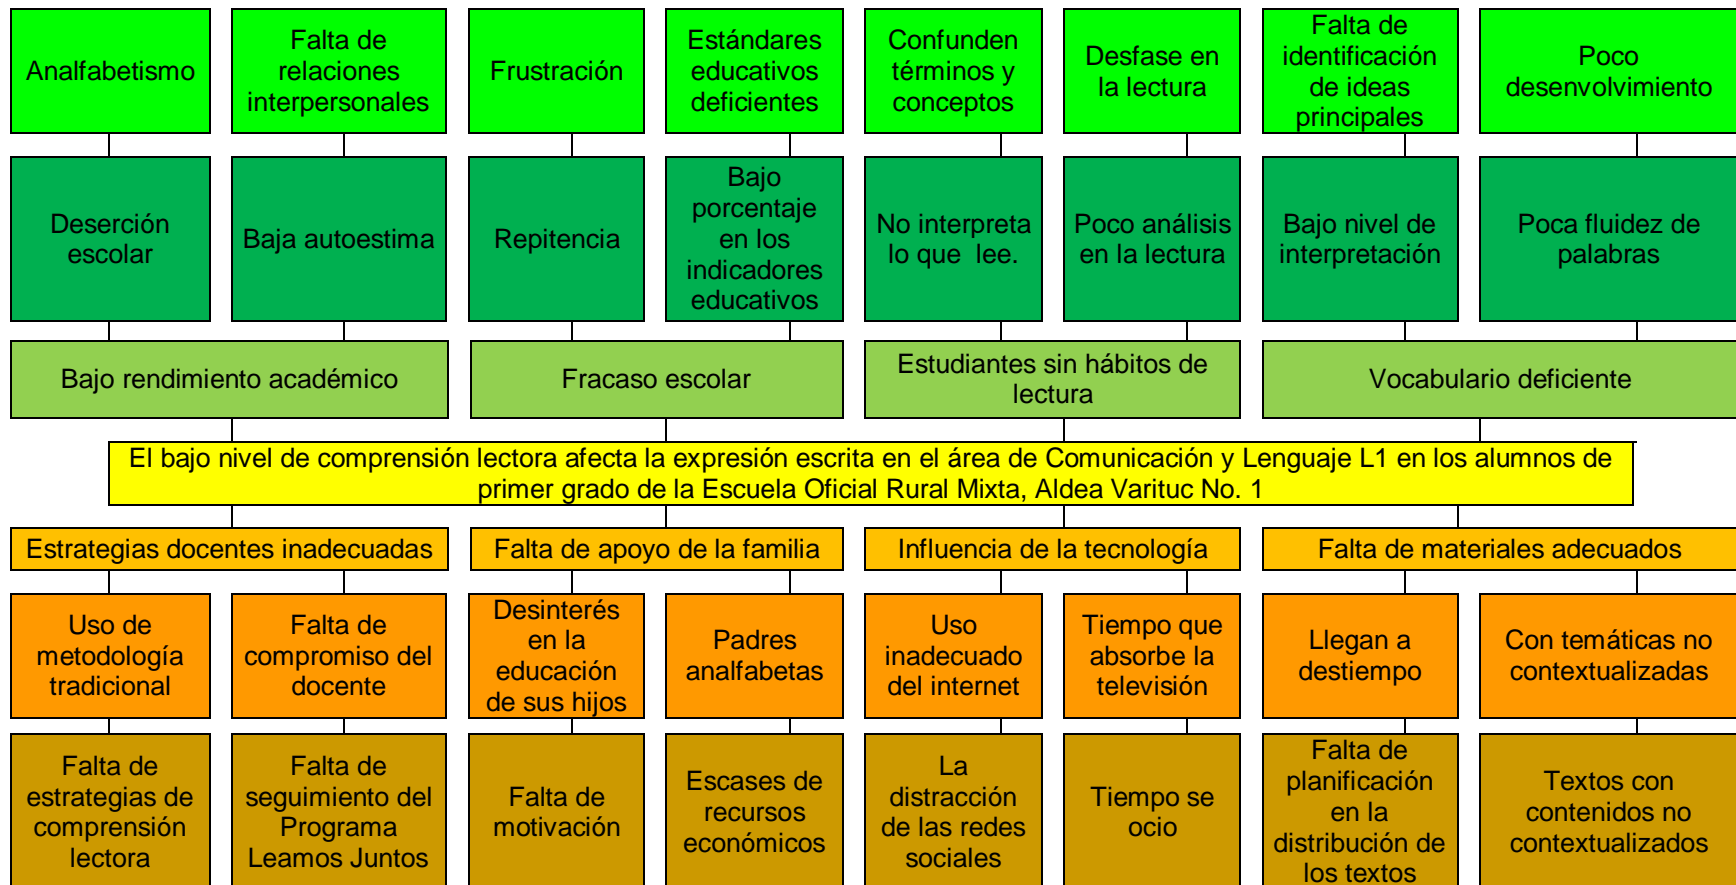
Analfabetismo

Falta de relaciones interpersonales

Frustración

Estándares educativos deficientes

Confunden términos y conceptos

Desfase en la lectura

Falta de identificación de ideas principales

Poco desenvolvimiento

Deserción escolar

Baja autoestima

Repitencia

Bajo porcentaje en los indicadores educativos

No interpreta lo que lee.

Poco análisis en la lectura

Bajo nivel de interpretación

Poca fluidez de palabras

Bajo rendimiento académico

Fracaso escolar

Estudiantes sin hábitos de lectura

Vocabulario deficiente

El bajo nivel de comprensión lectora afecta la expresión escrita en el área de Comunicación y Lenguaje L1 en los alumnos de primer grado de la Escuela Oficial Rural Mixta, Aldea Varituc No. 1

Estrategias docentes inadecuadas

Falta de apoyo de la familia

Influencia de la tecnología

Falta de materiales adecuados

Uso de metodología tradicional

Falta de compromiso del docente

Desinterés en la educación de sus hijos

Padres analfabetas

Uso inadecuado del internet

Tiempo que absorbe la televisión

Llegan a destiempo

Con temáticas no contextualizadas

Falta de estrategias de comprensión lectora

Falta de seguimiento del Programa Leamos Juntos

Falta de motivación

Escases de recursos económicos

La distracción de las redes sociales

Tiempo se ocio

Falta de planificación en la distribución de los textos

Textos con contenidos no contextualizados